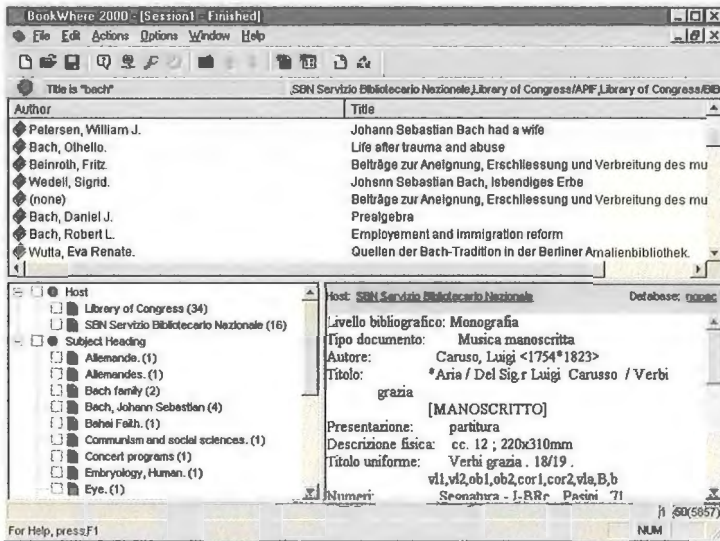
BookWhere 2000 - [Session1 - Finished]

File Edit Actions Options Window Help

Title is "bach" SBN Servizio Bibliotecario Nazionale,Library of Congress/APIF,Library of Congress/BIB

| Author | Title |
|---|---|
| Petersen, William J. | Johann Sebastian Bach had a wife |
| Bach, Othello. | Life after trauma and abuse |
| Beinroth, Fritz. | Beiträge zur Aneignung, Erschliessung und Verbreitung des mu |
| Wedell, Sigrid. | Johann Sebastian Bach, lebendiges Erbe |
| (none) | Beiträge zur Aneignung, Erschliessung und Verbreitung des mu |
| Bach, Daniel J. | Prealgebra |
| Bach, Robert L. | Employment and immigration reform |
| Wutta, Eva Renate. | Quellen der Bach-Tradition in der Berliner Amalienbibliothek. |

Host
Library of Congress (34)
SBN Servizio Bibliotecario Nazionale (16)
Subject Heading
Allemande. (1)
Allemandes. (1)
Bach family (2)
Bach, Johann Sebastian (4)
Bahai Faith. (1)
Communism and social sciences. (1)
Concert programs (1)
Embryology, Human. (1)
Eye. (1)

Host: SBN Servizio Bibliotecario Nazionale Database: nopac

Livello bibliografico: Monografia
Tipo documento: Musica manoscritta
Autore: Caruso, Luigi <1754*1823>
Titolo: *Aria / Del Sig.r Luigi Carusso / Verbi grazia
[MANOSCRITTO]
Presentazione: partitura
Descrizione fisica: cc. 12 ; 220x310mm
Titolo uniforme: Verbi grazia . 18/19 .
vl1,vl2,ob1,ob2,cor1,cor2,vla,B,b
Numeri: Segnatura - I-BRc Pasini 71

1 50(5857)

For Help, press F1 NUM